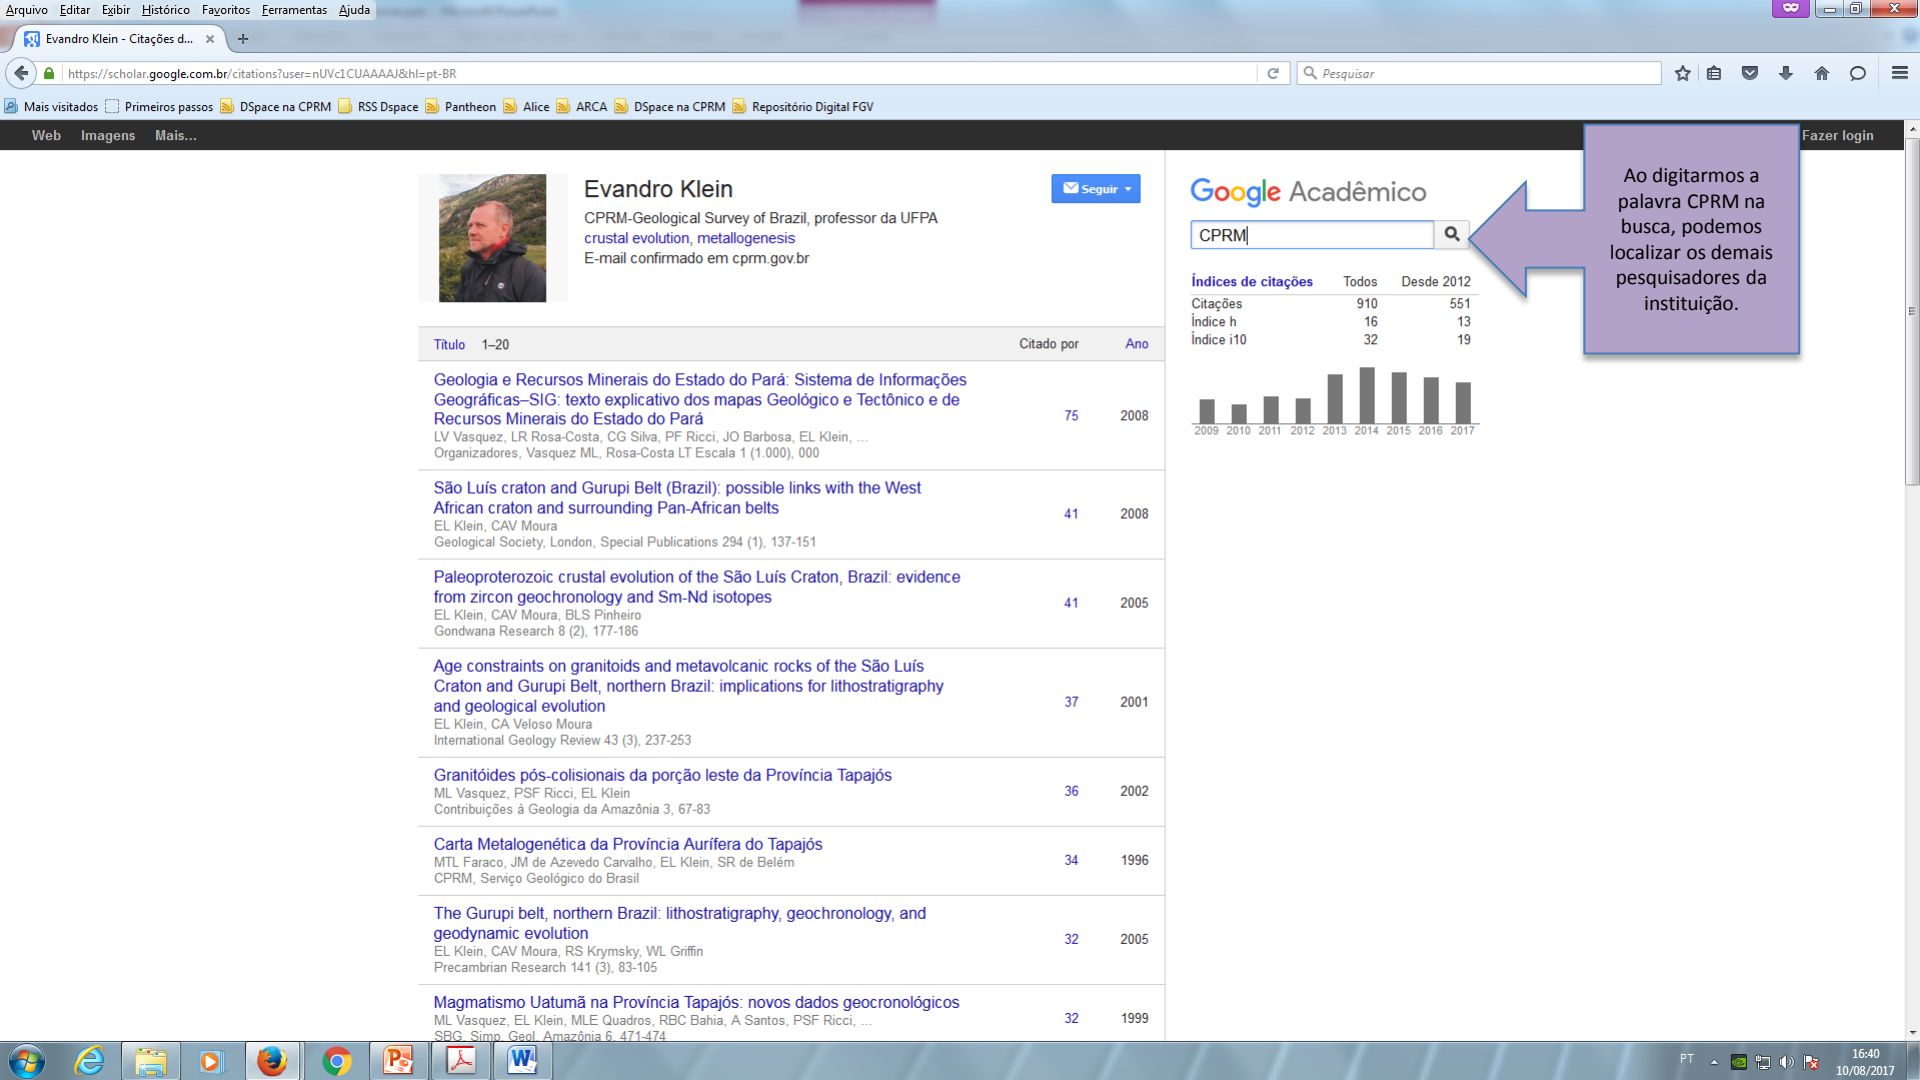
Arquivo Editar Exibir Histórico Favoritos Ferramentas Ajuda

Evandro Klein - Citações d... ×

https://scholar.google.com.br/citations?user=nUVc1CUAAAAJ&hl=pt-BR

Pesquisar

Mais visitados Primeiros passos DSpace na CPRM RSS Dspace Pantheon Alice ARCA DSpace na CPRM Repositório Digital FGV

Web Imagens Mais... Fazer login

Evandro Klein
CPRM-Geological Survey of Brazil, professor da UFPA
crustal evolution, metallogenesis
E-mail confirmado em cprm.gov.br

Seguir

Google Acadêmico

CPRM

Ao digitarmos a palavra CPRM na busca, podemos localizar os demais pesquisadores da instituição.

| Índices de citações | Todos | Desde 2012 |
|---|---|---|
| Citações | 910 | 551 |
| Índice h | 16 | 13 |
| Índice i10 | 32 | 19 |

2009 2010 2011 2012 2013 2014 2015 2016 2017

| Título 1–20 | Citado por | Ano |
|---|---|---|
| Geologia e Recursos Minerais do Estado do Pará: Sistema de Informações Geográficas–SIG: texto explicativo dos mapas Geológico e Tectônico e de Recursos Minerais do Estado do Pará<br>LV Vasquez, LR Rosa-Costa, CG Silva, PF Ricci, JO Barbosa, EL Klein, ...<br>Organizadores, Vasquez ML, Rosa-Costa LT Escala 1 (1.000), 000 | 75 | 2008 |
| São Luís craton and Gurupi Belt (Brazil): possible links with the West African craton and surrounding Pan-African belts<br>EL Klein, CAV Moura<br>Geological Society, London, Special Publications 294 (1), 137-151 | 41 | 2008 |
| Paleoproterozoic crustal evolution of the São Luís Craton, Brazil: evidence from zircon geochronology and Sm-Nd isotopes<br>EL Klein, CAV Moura, BLS Pinheiro<br>Gondwana Research 8 (2), 177-186 | 41 | 2005 |
| Age constraints on granitoids and metavolcanic rocks of the São Luís Craton and Gurupi Belt, northern Brazil: implications for lithostratigraphy and geological evolution<br>EL Klein, CA Veloso Moura<br>International Geology Review 43 (3), 237-253 | 37 | 2001 |
| Granitóides pós-colisionais da porção leste da Província Tapajós<br>ML Vasquez, PSF Ricci, EL Klein<br>Contribuições à Geologia da Amazônia 3, 67-83 | 36 | 2002 |
| Carta Metalogenética da Província Aurífera do Tapajós<br>MTL Faraco, JM de Azevedo Carvalho, EL Klein, SR de Belém<br>CPRM, Serviço Geológico do Brasil | 34 | 1996 |
| The Gurupi belt, northern Brazil: lithostratigraphy, geochronology, and geodynamic evolution<br>EL Klein, CAV Moura, RS Krymsky, WL Griffin<br>Precambrian Research 141 (3), 83-105 | 32 | 2005 |
| Magmatismo Uatumã na Província Tapajós: novos dados geocronológicos<br>ML Vasquez, EL Klein, MLE Quadros, RBC Bahia, A Santos, PSF Ricci, ...<br>SBG, Simp. Geol. Amazônia 6, 471-474 | 32 | 1999 |

PT 16:40 10/08/2017